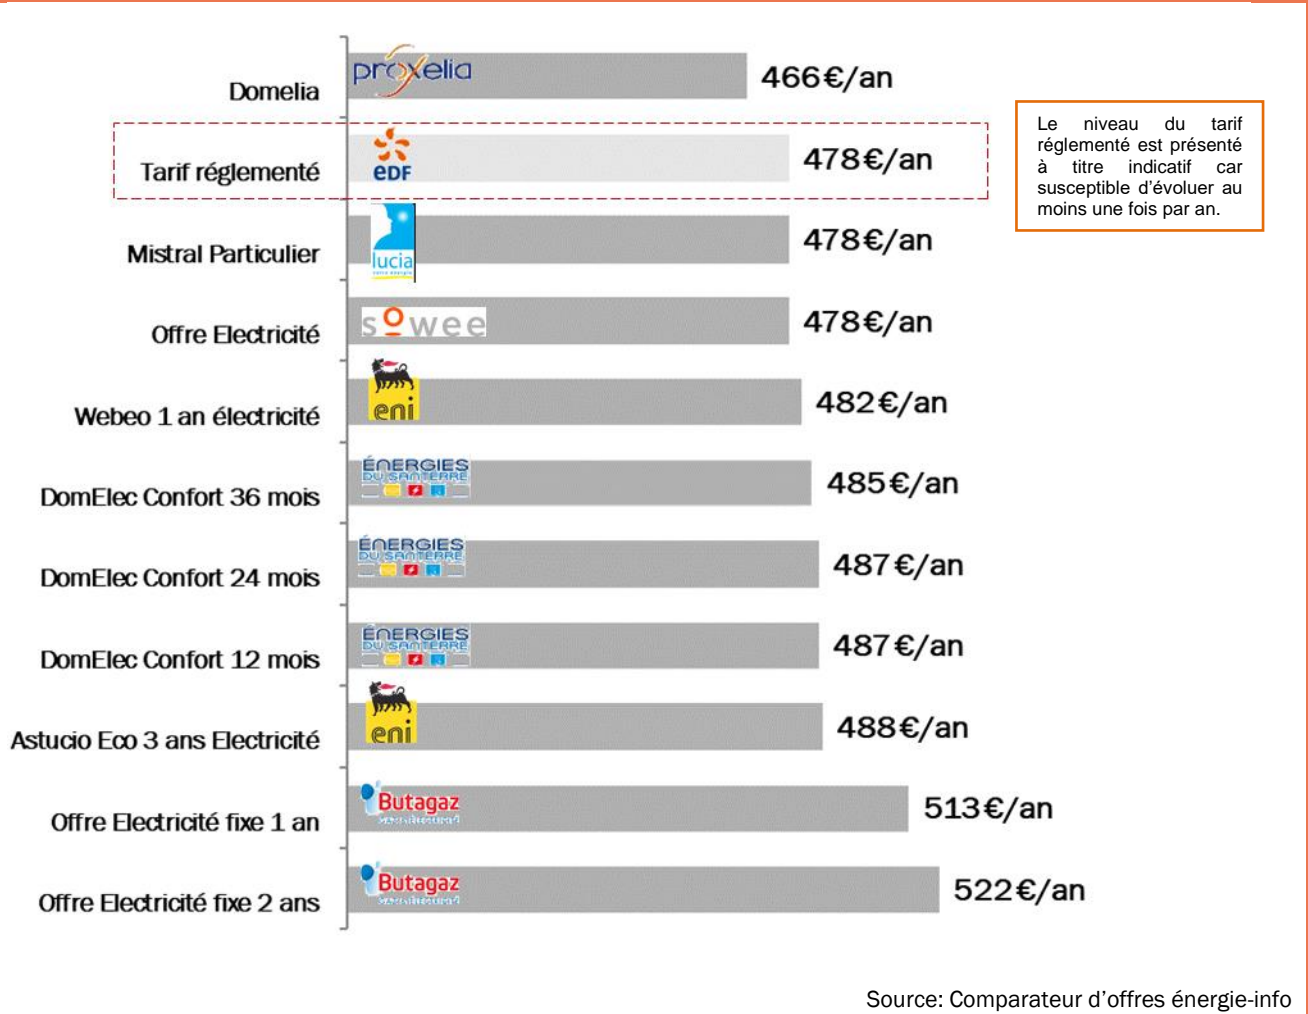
Domelia
proxelia
466€/an

Tarif réglementé
EDF
478€/an

Le niveau du tarif réglementé est présenté à titre indicatif car susceptible d'évoluer au moins une fois par an.

Mistral Particulier
lucia
478€/an

Offre Electricité
sowee
478€/an

Webeo 1 an électricité
eni
482€/an

DomElec Confort 36 mois
ÉNERGIES DU SANTERRE
485€/an

DomElec Confort 24 mois
ÉNERGIES DU SANTERRE
487€/an

DomElec Confort 12 mois
ÉNERGIES DU SANTERRE
487€/an

Astucio Eco 3 ans Electricité
eni
488€/an

Offre Electricité fixe 1 an
Butagaz
513€/an

Offre Electricité fixe 2 ans
Butagaz
522€/an

Source: Comparateur d'offres énergie-info